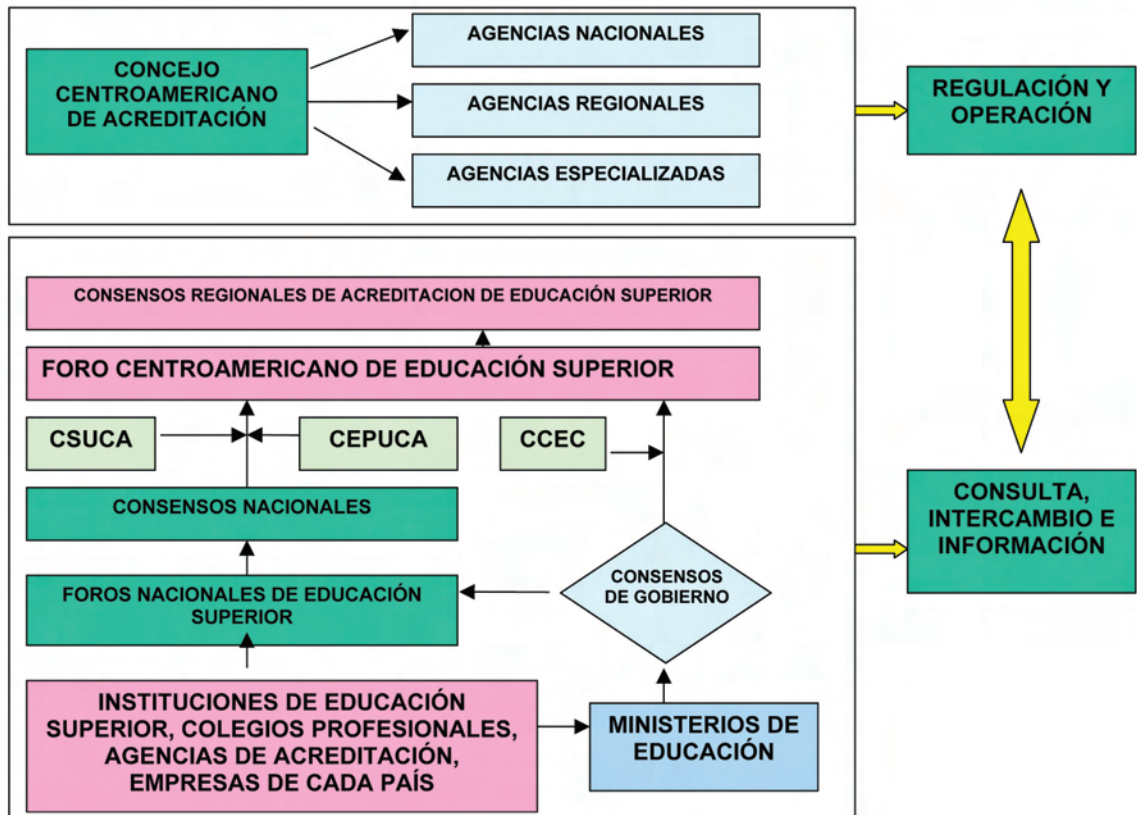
CONCEJO CENTROAMERICANO DE ACREDITACIÓN

AGENCIAS NACIONALES

AGENCIAS REGIONALES

AGENCIAS ESPECIALIZADAS

REGULACIÓN Y OPERACIÓN

CONSENSOS REGIONALES DE ACREDITACION DE EDUCACIÓN SUPERIOR

FORO CENTROAMERICANO DE EDUCACIÓN SUPERIOR

CSUCA

CEPUCA

CCEC

CONSENSOS NACIONALES

CONSENSOS DE GOBIERNO

FOROS NACIONALES DE EDUCACIÓN SUPERIOR

CONSULTA, INTERCAMBIO E INFORMACIÓN

INSTITUCIONES DE EDUCACIÓN SUPERIOR, COLEGIOS PROFESIONALES, AGENCIAS DE ACREDITACIÓN, EMPRESAS DE CADA PAÍS

MINISTERIOS DE EDUCACIÓN